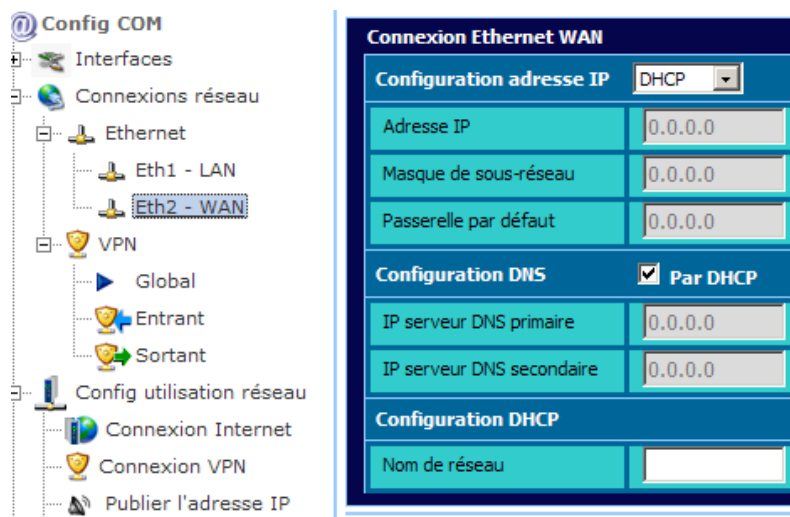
Config COM
Interfaces
Connexions réseau
Ethernet
Eth1 - LAN
Eth2 - WAN
VPN
Global
Entrant
Sortant
Config utilisation réseau
Connexion Internet
Connexion VPN
Publier l'adresse IP

Connexion Ethernet WAN

| Configuration adresse IP | DHCP |
|---|---|
| Adresse IP | 0.0.0.0 |
| Masque de sous-réseau | 0.0.0.0 |
| Passerelle par défaut | 0.0.0.0 |
| Configuration DNS | ☑ Par DHCP |
| IP serveur DNS primaire | 0.0.0.0 |
| IP serveur DNS secondaire | 0.0.0.0 |
| Configuration DHCP | |
| Nom de réseau | |